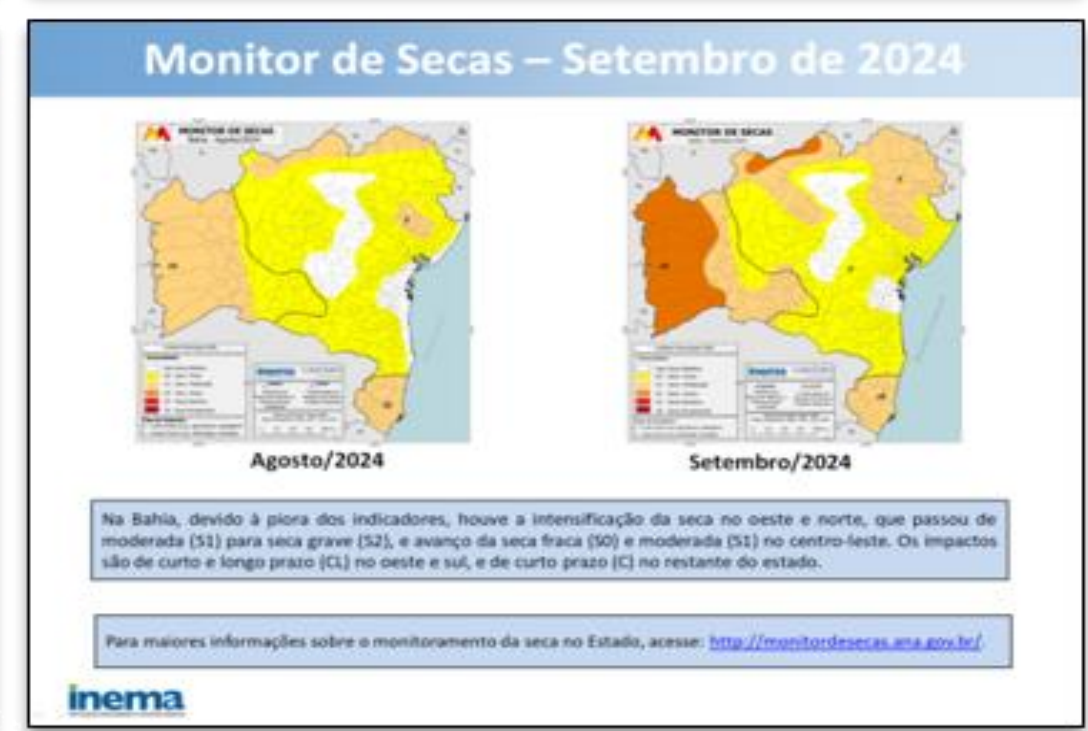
Monitor de Secas – Setembro de 2024

MONITOR DE SECAS

MONITOR DE SECAS

Agosto/2024

Setembro/2024

Na Bahia, devido à piora dos indicadores, houve a intensificação da seca no oeste e norte, que passou de moderada (S1) para seca grave (S2), e avanço da seca fraca (S0) e moderada (S1) no centro-leste. Os impactos são de curto e longo prazo (CL) no oeste e sul, e de curto prazo (C) no restante do estado.

Para maiores informações sobre o monitoramento da seca no Estado, acesse: http://monitordesecas.ana.gov.br/.

inema